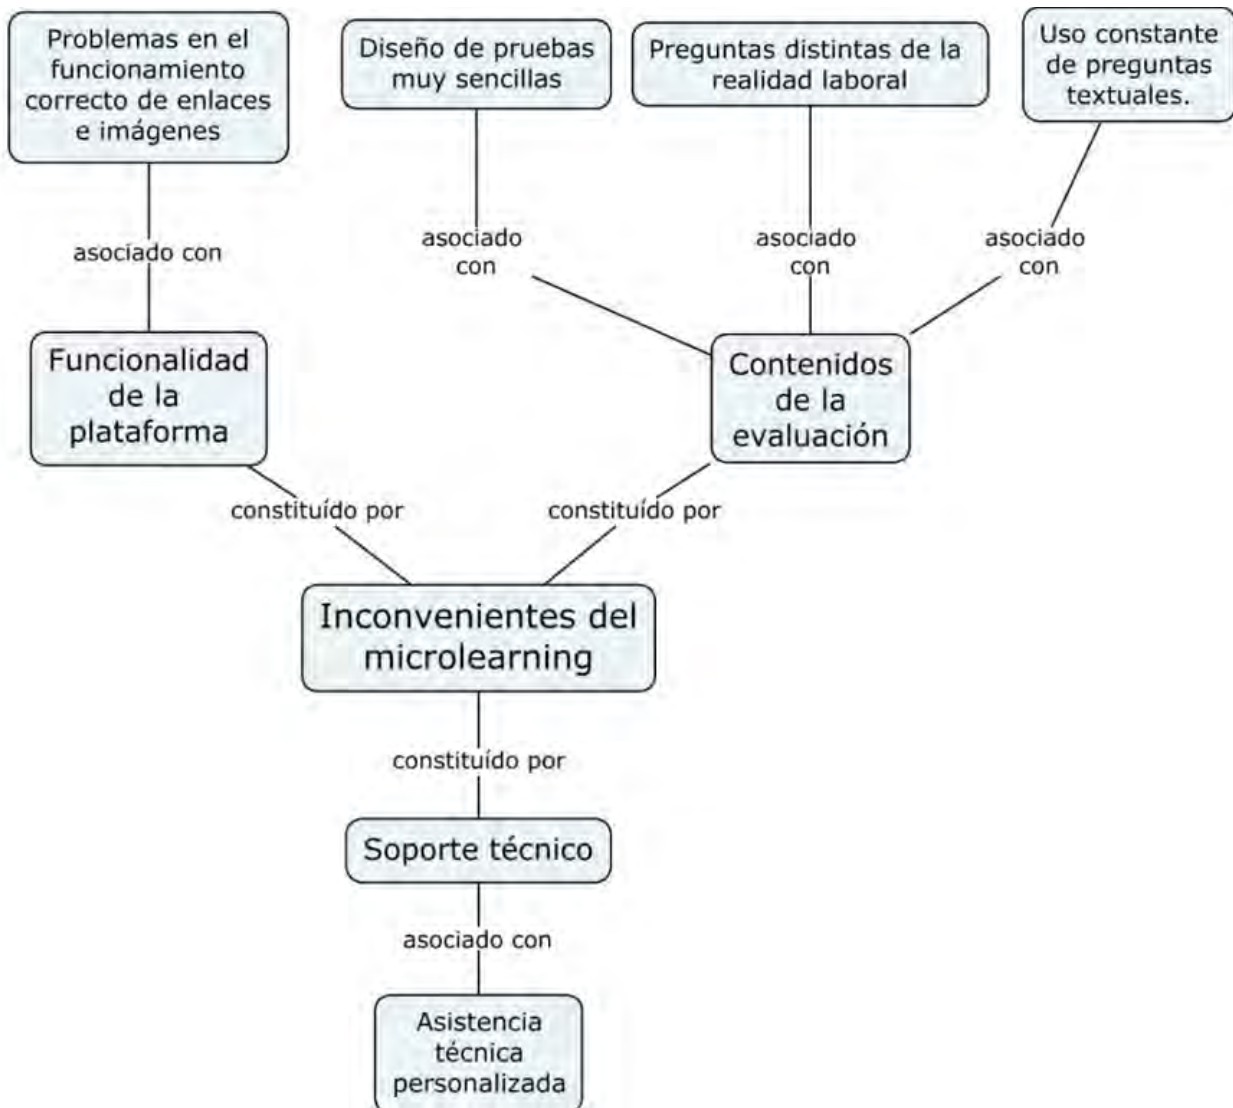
Problemas en el funcionamiento correcto de enlaces e imágenes

Diseño de pruebas muy sencillas

Preguntas distintas de la realidad laboral

Uso constante de preguntas textuales.

asociado con

asociado con

asociado con

asociado con

Funcionalidad de la plataforma

Contenidos de la evaluación

constituído por

constituído por

Inconvenientes del microlearning

constituído por

Soporte técnico

asociado con

Asistencia técnica personalizada